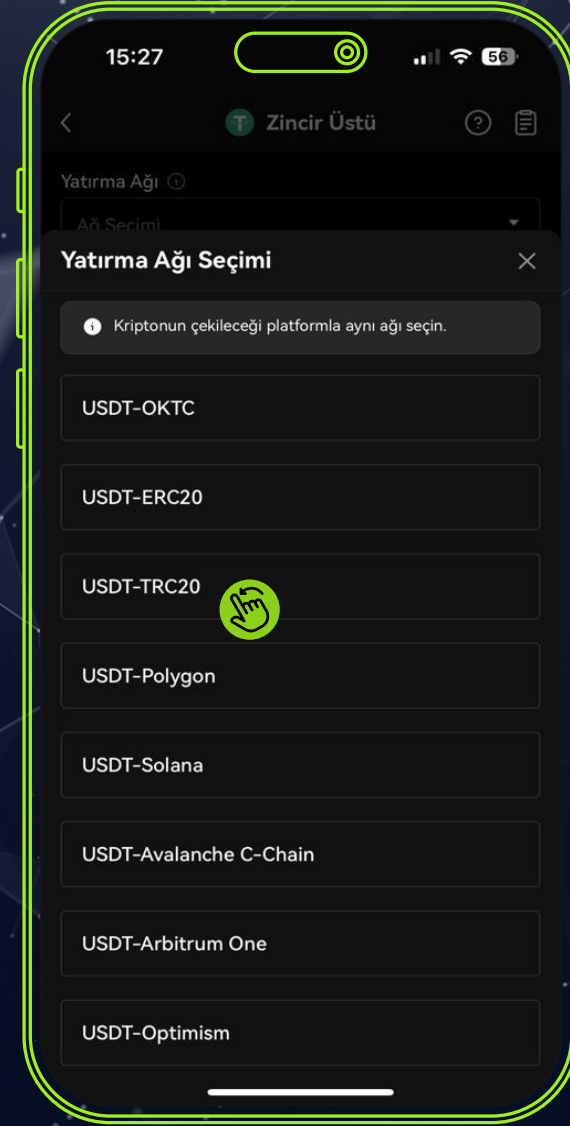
15:27

56

Zincir Üstü

Yatırma Ağı

Ağ Seçimi

Yatırma Ağı Seçimi

Kriptonun çekileceği platformla aynı ağı seçin.

USDT-OKTC

USDT-ERC20

USDT-TRC20

USDT-Polygon

USDT-Solana

USDT-Avalanche C-Chain

USDT-Arbitrum One

USDT-Optimism